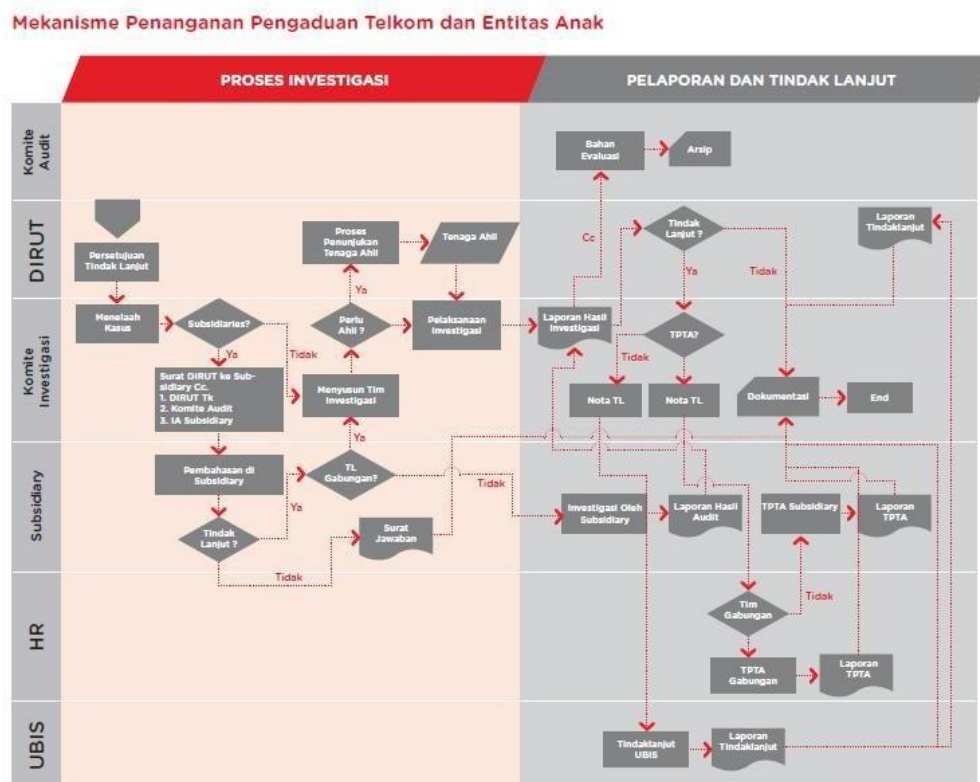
Mekanisme Penanganan Pengaduan Telkom dan Entitas Anak

PROSES INVESTIGASI

PELAPORAN DAN TINDAK LANJUT

Komite Audit

DIRUT

Komite Investigasi

Subsidiary

HR

UBIS

Persetujuan Tindak Lanjut

Menelaah Kasus

Subsidiaries?

Ya

Tidak

Surat DIRUT ke Subsidiary Cc.
1. DIRUT Tk
2. Komite Audit
3. IA Subsidiary

Pembahasan di Subsidiary

Tindak Lanjut ?

Ya

Tidak

Proses Penunjukan Tenaga Ahli

Tenaga Ahli

Perlu Ahli ?

Ya

Menyusun Tim Investigasi

Ya

TL Gabungan?

Tidak

Pelaksanaan Investigasi

Surat Jawaban

Bahan Evaluasi

Arsip

Cc

Laporan Hasil Investigasi

Tindak Lanjut ?

Ya

Tidak

TPTA?

Tidak

Nota TL

Nota TL

Laporan Tindaklanjut

Dokumentasi

End

Investigasi Oleh Subsidiary

Laporan Hasil Audit

TPTA Subsidiary

Laporan TPTA

Tim Gabungan

Tidak

TPTA Gabungan

Laporan TPTA

Tindaklanjut UBIS

Laporan Tindaklanjut